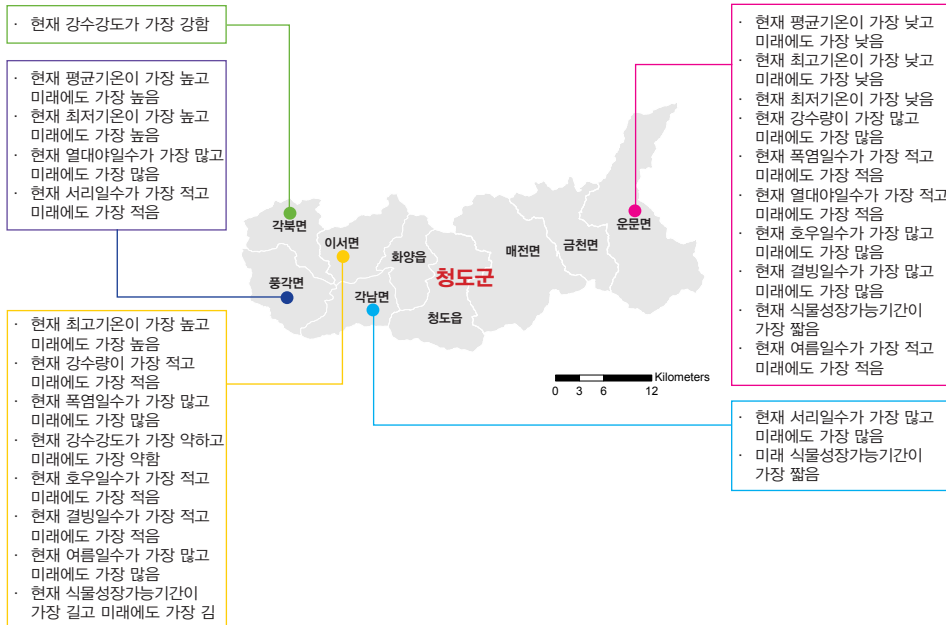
· 현재 강수강도가 가장 강함

· 현재 평균기온이 가장 높고 미래에도 가장 높음
· 현재 최저기온이 가장 높고 미래에도 가장 높음
· 현재 열대야일수가 가장 많고 미래에도 가장 많음
· 현재 서리일수가 가장 적고 미래에도 가장 적음

· 현재 최고기온이 가장 높고 미래에도 가장 높음
· 현재 강수량이 가장 적고 미래에도 가장 적음
· 현재 폭염일수가 가장 많고 미래에도 가장 많음
· 현재 강수강도가 가장 약하고 미래에도 가장 약함
· 현재 호우일수가 가장 적고 미래에도 가장 적음
· 현재 결빙일수가 가장 적고 미래에도 가장 적음
· 현재 여름일수가 가장 많고 미래에도 가장 많음
· 현재 식물성장가능기간이 가장 길고 미래에도 가장 김

각북면
이서면
풍각면
화양읍
각남면
청도군
청도읍
매전면
금천면
운문면

0 3 6 12 Kilometers

· 현재 평균기온이 가장 낮고 미래에도 가장 낮음
· 현재 최고기온이 가장 낮고 미래에도 가장 낮음
· 현재 최저기온이 가장 낮음
· 현재 강수량이 가장 많고 미래에도 가장 많음
· 현재 폭염일수가 가장 적고 미래에도 가장 적음
· 현재 열대야일수가 가장 적고 미래에도 가장 적음
· 현재 호우일수가 가장 많고 미래에도 가장 많음
· 현재 결빙일수가 가장 많고 미래에도 가장 많음
· 현재 식물성장가능기간이 가장 짧음
· 현재 여름일수가 가장 적고 미래에도 가장 적음

· 현재 서리일수가 가장 많고 미래에도 가장 많음
· 미래 식물성장가능기간이 가장 짧음